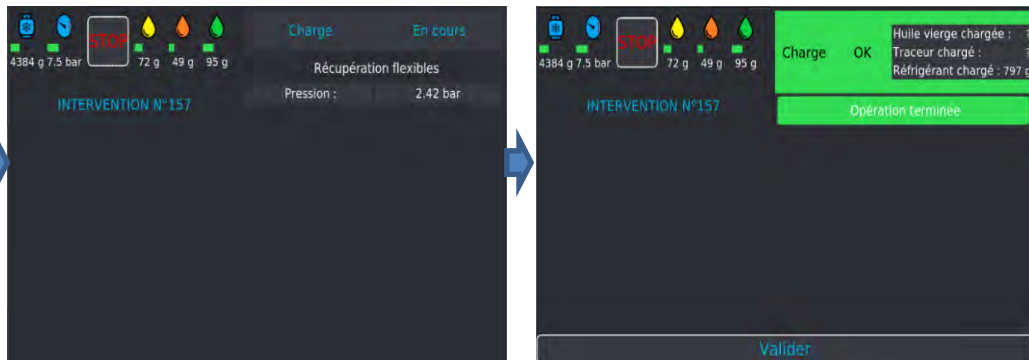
4384 g 7.5 bar STOP 72 g 49 g 95 g

Charge En cours

Récupération flexibles

Pression : 2.42 bar

INTERVENTION N°157

4384 g 7.5 bar STOP 72 g 49 g 95 g

Charge OK

Huile vierge chargée : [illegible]
Traceur chargé : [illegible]
Réfrigérant chargé : 797 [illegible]

INTERVENTION N°157

Opération terminée

Valider